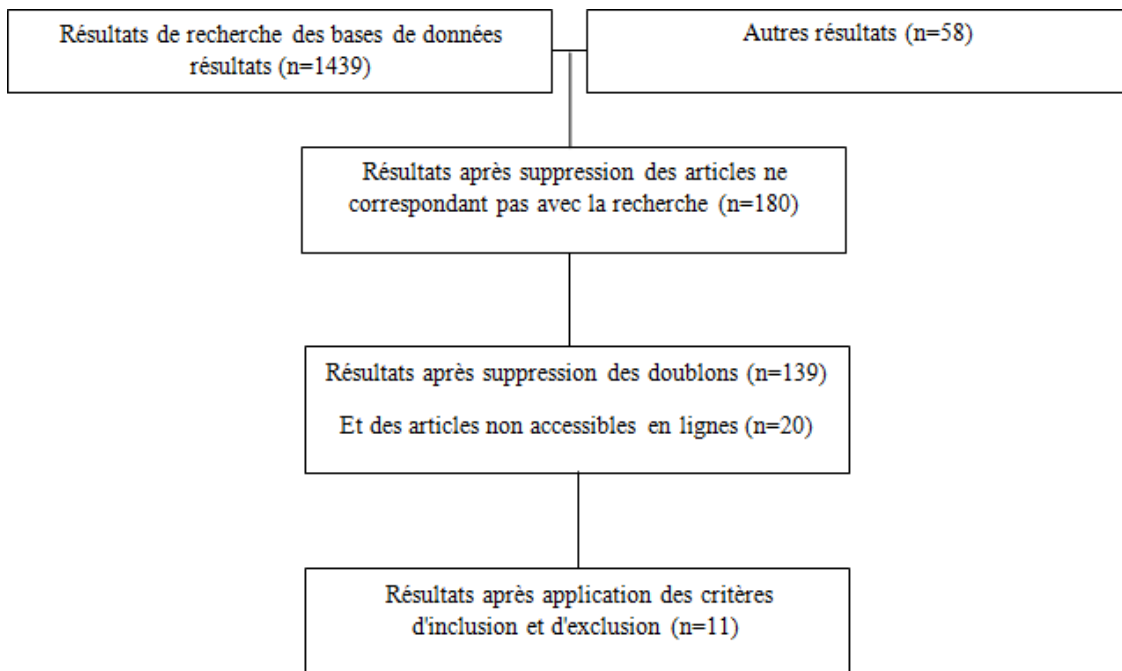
Résultats de recherche des bases de données résultats (n=1439)

Autres résultats (n=58)

Résultats après suppression des articles ne correspondant pas avec la recherche (n=180)

Résultats après suppression des doublons (n=139)

Et des articles non accessibles en lignes (n=20)

Résultats après application des critères d'inclusion et d'exclusion (n=11)